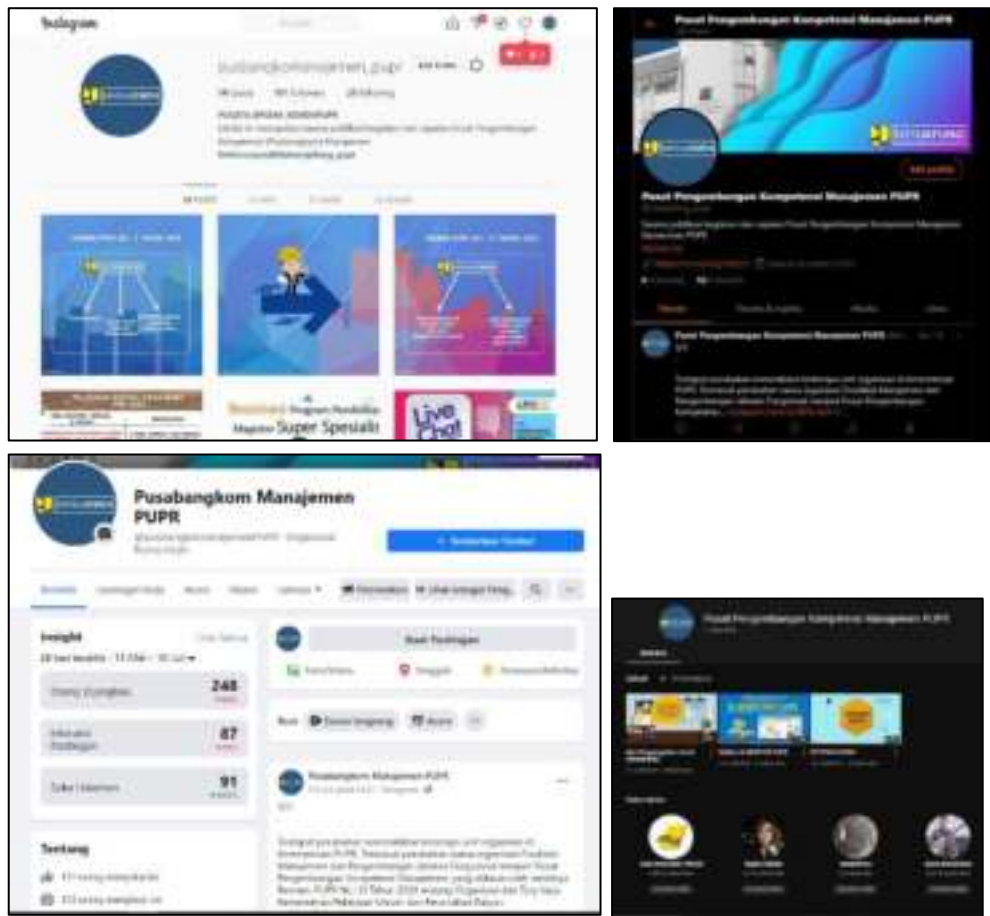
Instagram

pusbangkommanajemen_pupr

Program Pendidikan
Magister Super Spesialis

Live Chat

Pusat Pengembangan Kompetensi Manajemen PUPR

Pusat Pengembangan Kompetensi Manajemen PUPR

Pusat Pengembangan Kompetensi Manajemen PUPR

Pusabangkom Manajemen PUPR

Insight

248

87

91

Tentang

Buat Postingan

Pusabangkom Manajemen PUPR

Pusat Pengembangan Kompetensi Manajemen PUPR